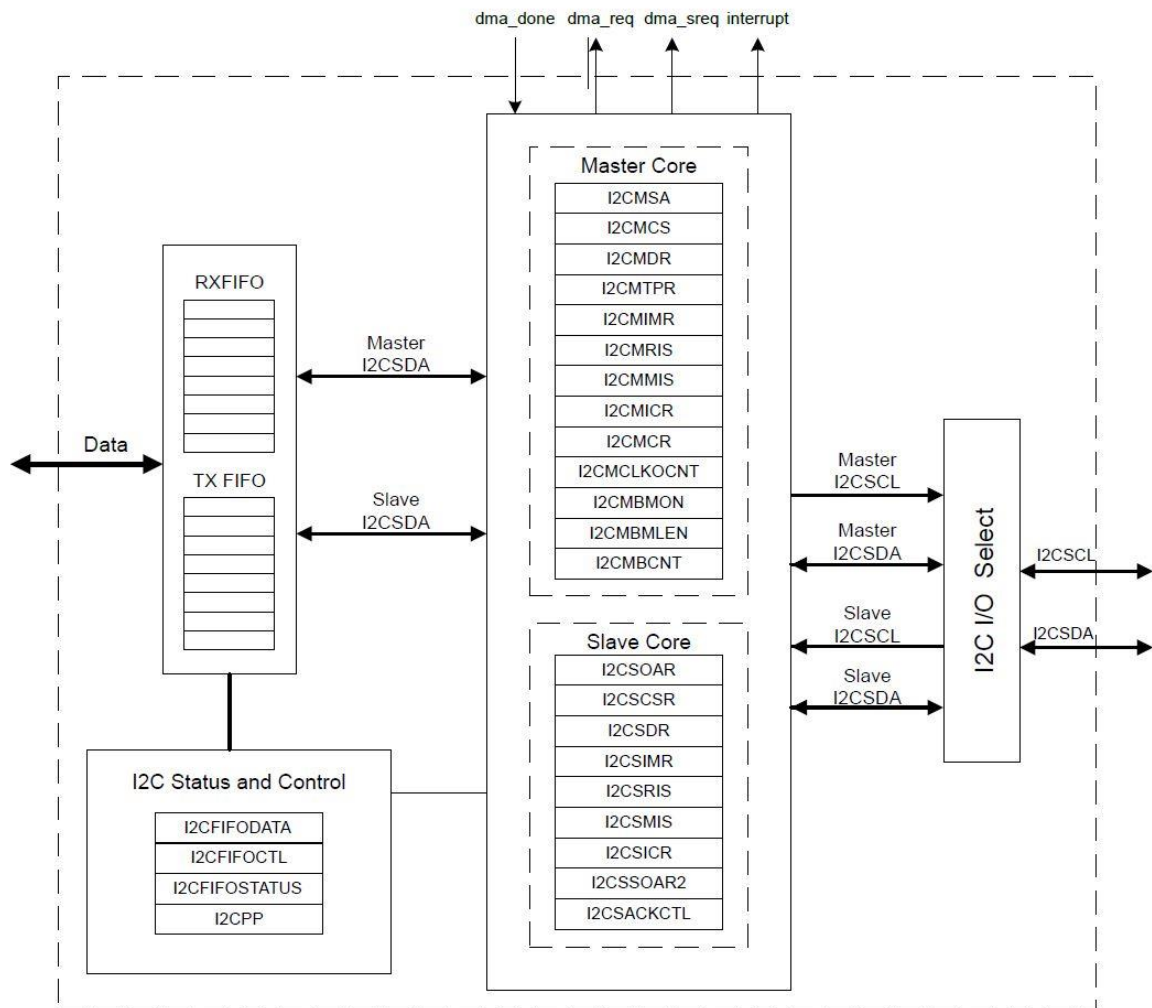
dma_done dma_req dma_sreq interrupt

RXFIFO

Data

TX FIFO

Master I2CSDA

Slave I2CSDA

Master Core

| I2CMSA |
|---|
| I2CMCS |
| I2CMDR |
| I2CMTPR |
| I2CMIMR |
| I2CMRIS |
| I2CMMIS |
| I2CMICR |
| I2CMCR |
| I2CMCLKOCNT |
| I2CMBMON |
| I2CMBMLEN |
| I2CMBCNT |

Slave Core

| I2CSOAR |
|---|
| I2CSCSR |
| I2CSDR |
| I2CSIMR |
| I2CSRIS |
| I2CSMIS |
| I2CSICR |
| I2CSSOAR2 |
| I2CSACKCTL |

Master I2CSCL

Master I2CSDA

Slave I2CSCL

Slave I2CSDA

I2C I/O Select

I2CSCL

I2CSDA

I2C Status and Control

| I2CFIFODATA |
|---|
| I2CFIFOCTL |
| I2CFIFOSTATUS |
| I2CPP |